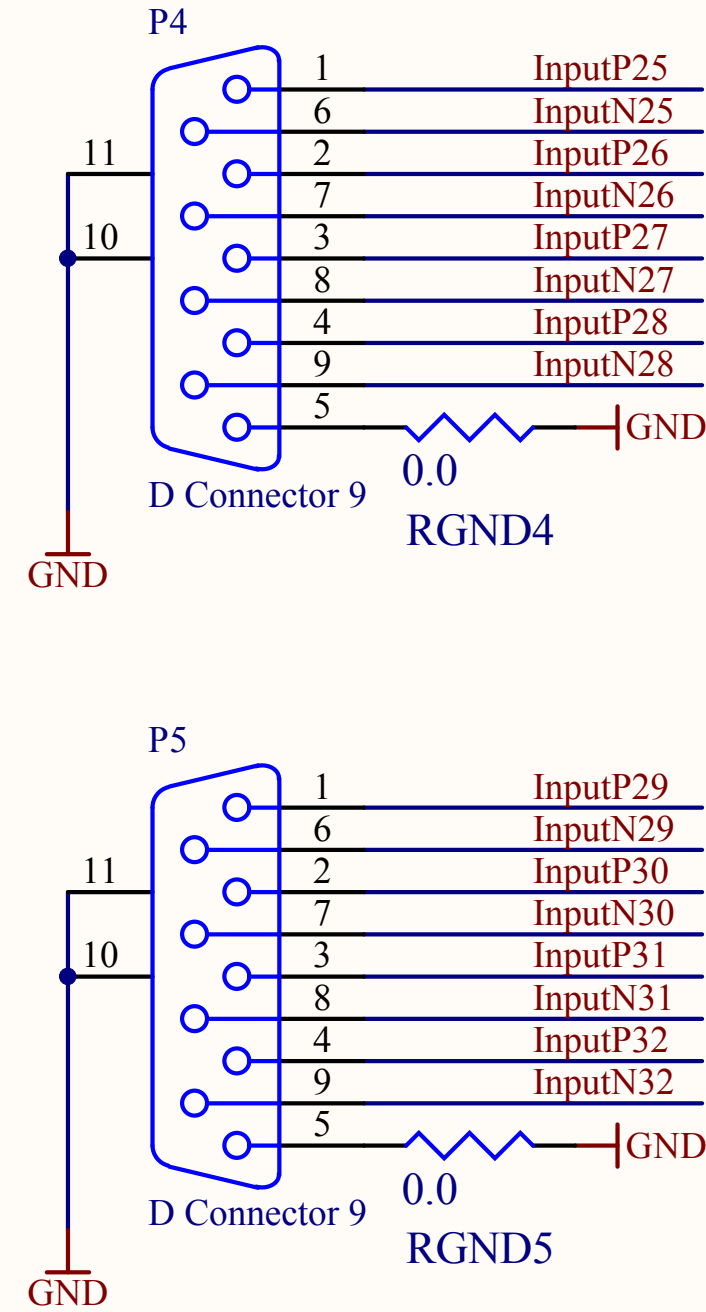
P4

11
10
1 InputP25
6 InputN25
2 InputP26
7 InputN26
3 InputP27
8 InputN27
4 InputP28
9 InputN28
5
GND
0.0
RGND4
D Connector 9
GND

P5

11
10
1 InputP29
6 InputN29
2 InputP30
7 InputN30
3 InputP31
8 InputN31
4 InputP32
9 InputN32
5
GND
0.0
RGND5
D Connector 9
GND